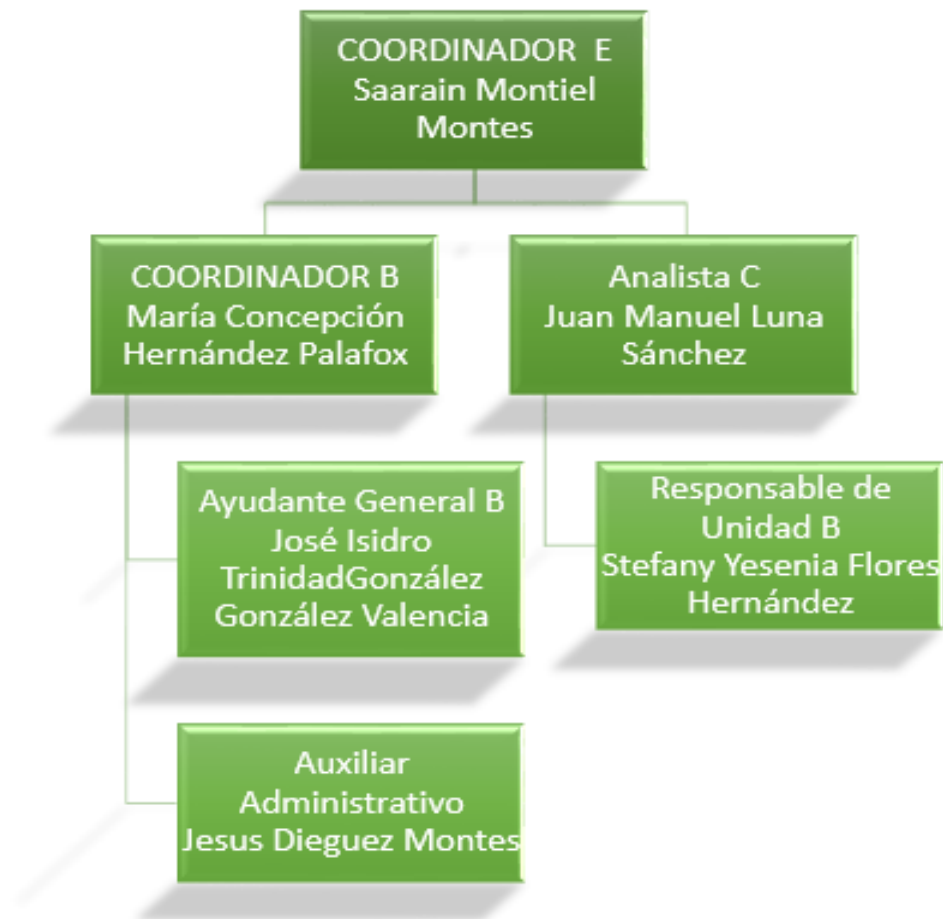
COORDINADOR E
Saarain Montiel Montes

COORDINADOR B
María Concepción Hernández Palafox

Analista C
Juan Manuel Luna Sánchez

Ayudante General B
José Isidro TrinidadGonzález González Valencia

Responsable de Unidad B
Stefany Yesenia Flores Hernández

Auxiliar Administrativo
Jesus Dieguez Montes